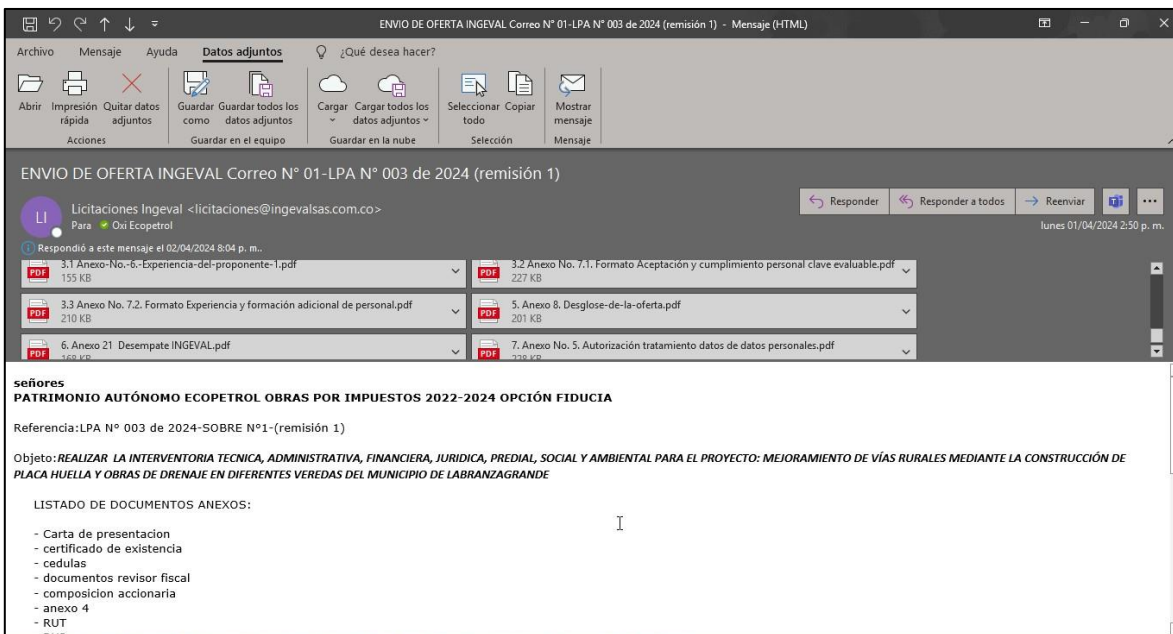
ENVIO DE OFERTA INGEVAL Correo N° 01-LPA N° 003 de 2024 (remisión 1) - Mensaje (HTML)

Archivo Mensaje Ayuda Datos adjuntos ¿Qué desea hacer?

Abrir Impresión rápida Quitar datos adjuntos Guardar como Guardar todos los datos adjuntos Cargar Cargar todos los datos adjuntos Seleccionar todo Copiar Mostrar mensaje

Acciones Guardar en el equipo Guardar en la nube Selección Mensaje

ENVIO DE OFERTA INGEVAL Correo N° 01-LPA N° 003 de 2024 (remisión 1)

LI Licitaciones Ingeval <licitaciones@ingevalsas.com.co>
Para Oxi Ecopetrol

Responder Responder a todos Reenviar

lunes 01/04/2024 2:50 p. m.

Respondió a este mensaje el 02/04/2024 8:04 p. m..

3.1 Anexo-No.-6.-Experiencia-del-proponente-1.pdf 155 KB
3.2 Anexo No. 7.1. Formato Aceptación y cumplimiento personal clave evaluable.pdf 227 KB
3.3 Anexo No. 7.2. Formato Experiencia y formación adicional de personal.pdf 210 KB
5. Anexo 8. Desglose-de-la-oferta.pdf 201 KB
6. Anexo 21 Desempate INGEVAL.pdf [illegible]
7. Anexo No. 5. Autorización tratamiento datos de datos personales.pdf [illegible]

señores
PATRIMONIO AUTÓNOMO ECOPETROL OBRAS POR IMPUESTOS 2022-2024 OPCIÓN FIDUCIA

Referencia:LPA N° 003 de 2024-SOBRE N°1-(remisión 1)

Objeto:REALIZAR LA INTERVENTORIA TECNICA, ADMINISTRATIVA, FINANCIERA, JURIDICA, PREDIAL, SOCIAL Y AMBIENTAL PARA EL PROYECTO: MEJORAMIENTO DE VÍAS RURALES MEDIANTE LA CONSTRUCCIÓN DE PLACA HUELLA Y OBRAS DE DRENAJE EN DIFERENTES VEREDAS DEL MUNICIPIO DE LABRANZAGRANDE

LISTADO DE DOCUMENTOS ANEXOS:

- Carta de presentacion
- certificado de existencia
- cedulas
- documentos revisor fiscal
- composicion accionaria
- anexo 4
- RUT